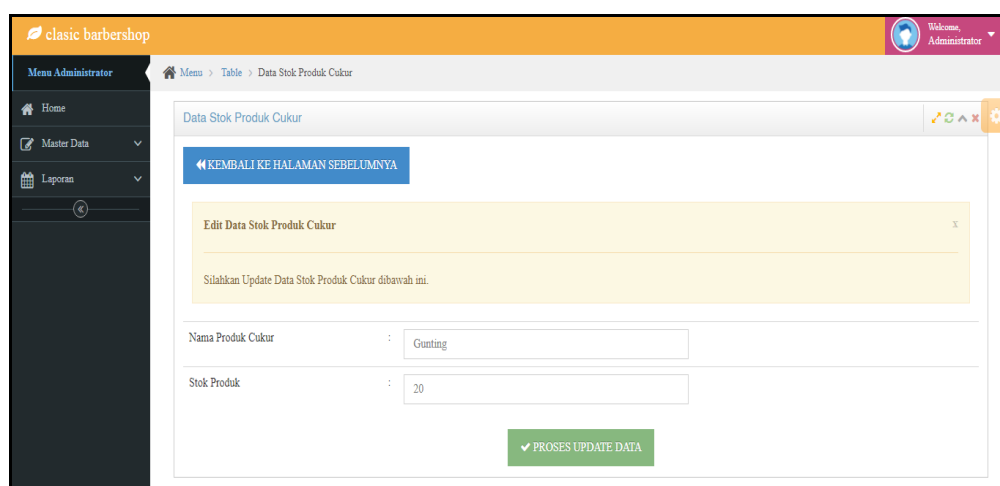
clasic barbershop

Welcome, Administrator

Menu Administrator

Home

Master Data

Laporan

Menu > Table > Data Stok Produk Cukur

Data Stok Produk Cukur

KEMBALI KE HALAMAN SEBELUMNYA

Edit Data Stok Produk Cukur

x

Silahkan Update Data Stok Produk Cukur dibawah ini.

Nama Produk Cukur :

Gunting

Stok Produk :

20

PROSES UPDATE DATA